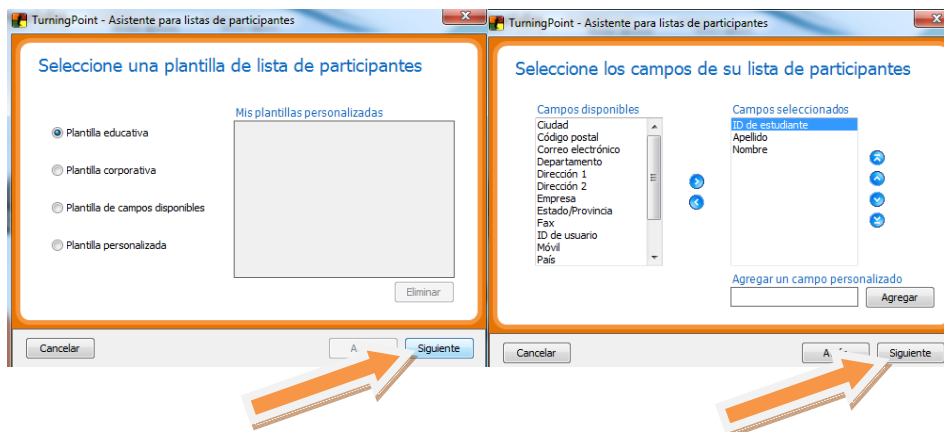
TurningPoint - Asistente para listas de participantes

Seleccione una plantilla de lista de participantes

Plantilla educativa

Plantilla corporativa

Plantilla de campos disponibles

Plantilla personalizada

Mis plantillas personalizadas

Eliminar

Cancelar

A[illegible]

Siguiente

TurningPoint - Asistente para listas de participantes

Seleccione los campos de su lista de participantes

Campos disponibles

Ciudad
Código postal
Correo electrónico
Departamento
Dirección 1
Dirección 2
Empresa
Estado/Provincia
Fax
ID de usuario
Móvil
País

Campos seleccionados

ID de estudiante
Apellido
Nombre

Agregar un campo personalizado

Agregar

Cancelar

A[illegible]

Siguiente